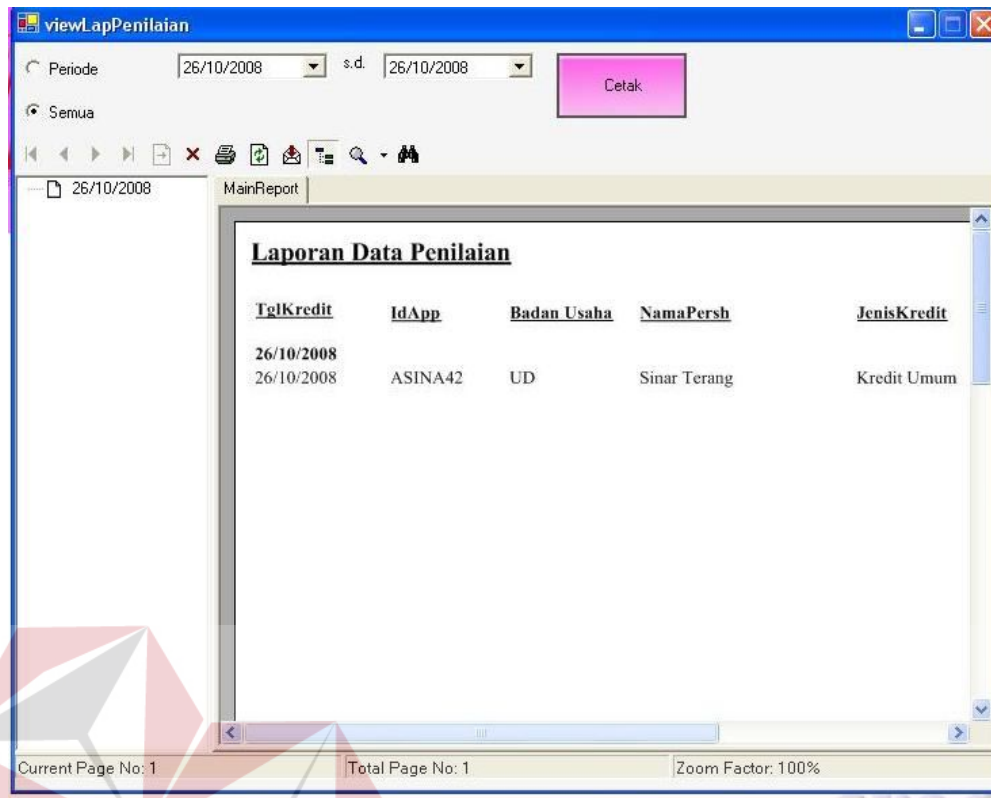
viewLapPenilaian

Periode 26/10/2008 s.d. 26/10/2008 Cetak

Semua

26/10/2008

MainReport

Laporan Data Penilaian

| TglKredit | IdApp | Badan Usaha | NamaPersh | JenisKredit |
|---|---|---|---|---|
| 26/10/2008 | | | | |
| 26/10/2008 | ASINA42 | UD | Sinar Terang | Kredit Umum |

Current Page No: 1 Total Page No: 1 Zoom Factor: 100%